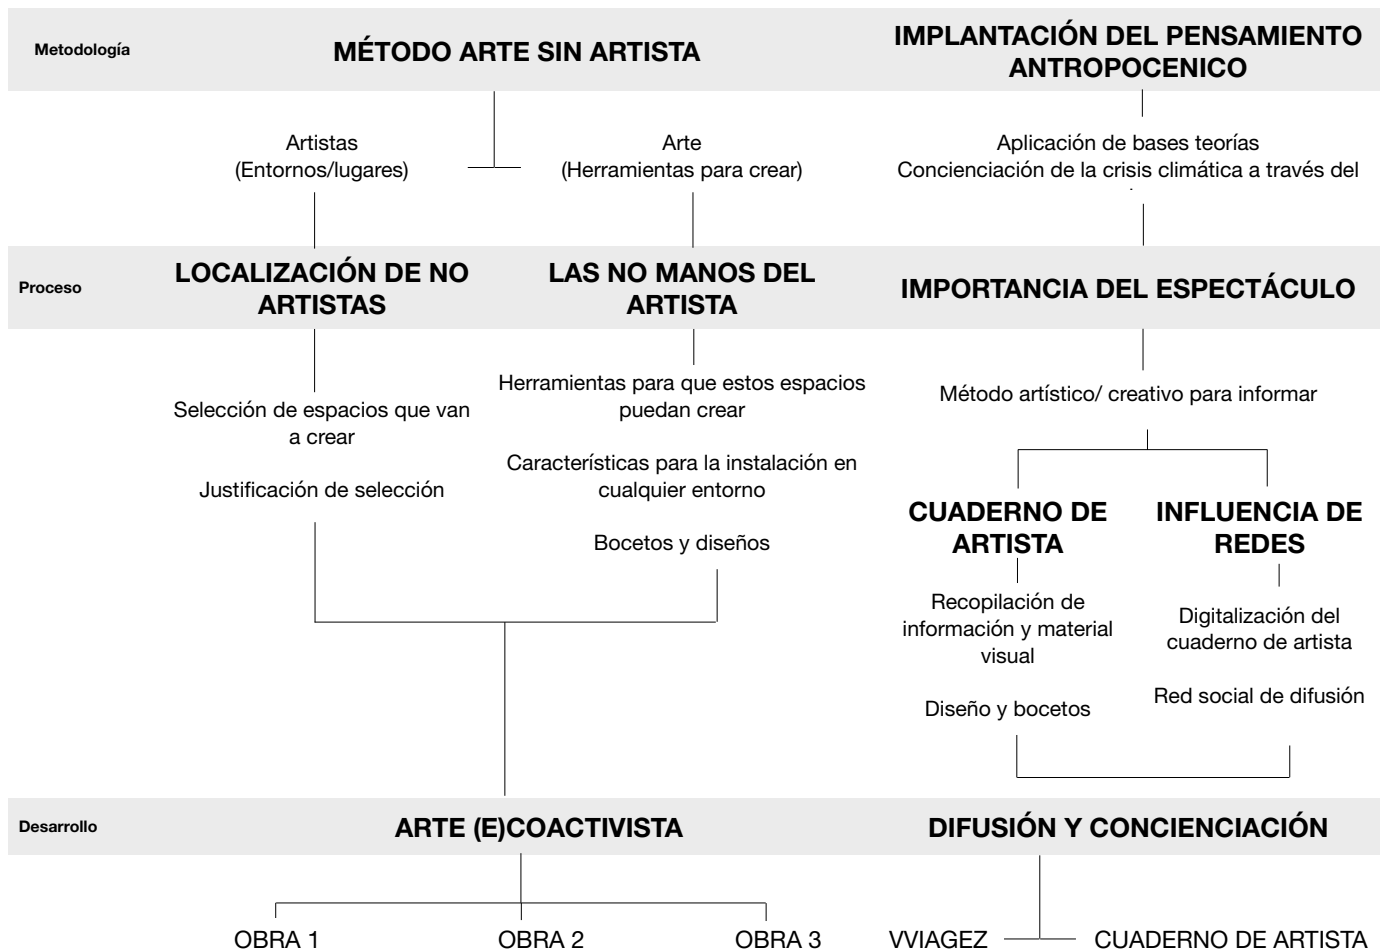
Metodología

MÉTODO ARTE SIN ARTISTA

IMPLANTACIÓN DEL PENSAMIENTO ANTROPOCENICO

Artistas
(Entornos/lugares)

Arte
(Herramientas para crear)

Aplicación de bases teorías
Concienciación de la crisis climática a través del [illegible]

Proceso

LOCALIZACIÓN DE NO ARTISTAS

LAS NO MANOS DEL ARTISTA

IMPORTANCIA DEL ESPECTÁCULO

Selección de espacios que van a crear

Justificación de selección

Herramientas para que estos espacios puedan crear

Características para la instalación en cualquier entorno

Bocetos y diseños

Método artístico/ creativo para informar

CUADERNO DE ARTISTA

INFLUENCIA DE REDES

Recopilación de información y material visual

Diseño y bocetos

Digitalización del cuaderno de artista

Red social de difusión

Desarrollo

ARTE (E)COACTIVISTA

DIFUSIÓN Y CONCIENCIACIÓN

OBRA 1

OBRA 2

OBRA 3

VVIAGEZ

CUADERNO DE ARTISTA